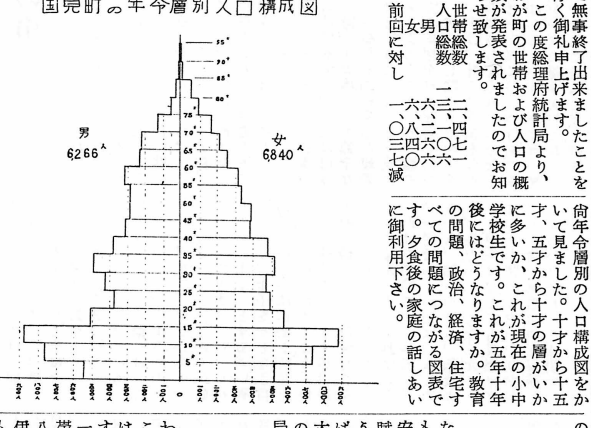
国見町の年令層別人口構成図

55才
50才
85才
80才
75
70
65
60
55
50
45
40
35
30
25
20
15
10
5

男
6266人

女
6840人

無事終了出来ましたことを く御礼申上げます。
この度総理府統計局より、 が町の世帯および人口の概 が発表されましたのでお知 せ致します。
世帯総数　二、四七一
人口総数　一三、一〇六
男　六、二六六
女　六、八四〇
前回に対し　一、〇三七減

尚年令層別の人口構成図をかいて見ました。十才から十五才、五才から十才の層がいかに多いか、これが現在の小中学校生です。これが五年十年後にはどうなりますか。教育の問題、政治、経済、住宅すべての問題につながる図表です。夕食後の家庭の話しあいに御利用下さい。